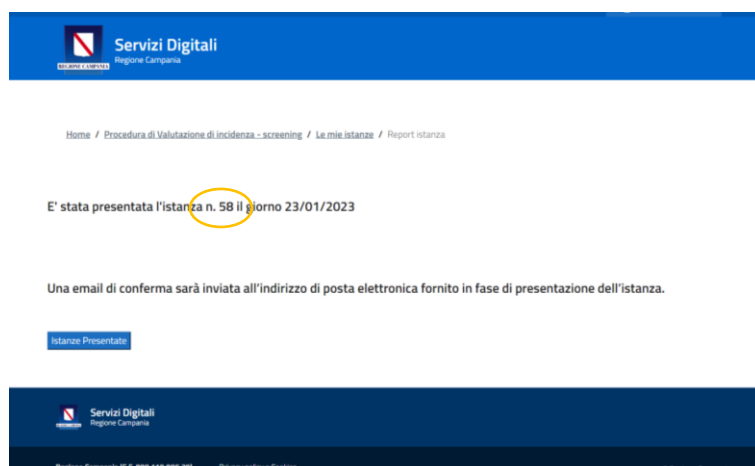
REGIONE CAMPANIA

Servizi Digitali
Regione Campania

Home / Procedura di Valutazione di incidenza - screening / Le mie istanze / Report istanza

E' stata presentata l'istanza n. 58 il giorno 23/01/2023

Una email di conferma sarà inviata all'indirizzo di posta elettronica fornito in fase di presentazione dell'istanza.

Istanze Presentate

Servizi Digitali
Regione Campania

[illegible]